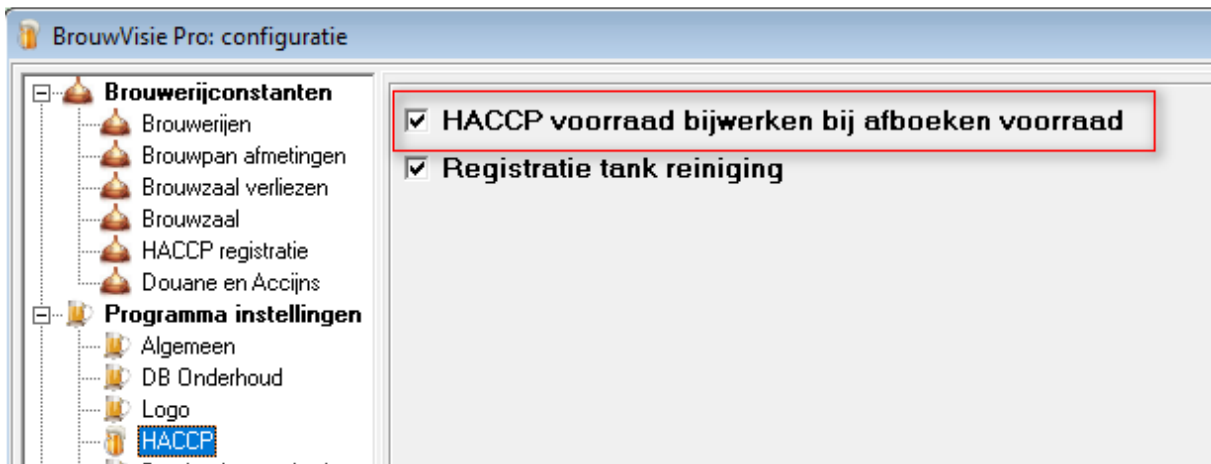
BrouwVisie Pro: configuratie

Brouwerijconstanten
Brouwerijen
Brouwpan afmetingen
Brouwzaal verliezen
Brouwzaal
HACCP registratie
Douane en Accijns
Programma instellingen
Algemeen
DB Onderhoud
Logo
HACCP
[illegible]

HACCP voorraad bijwerken bij afboeken voorraad
Registratie tank reiniging